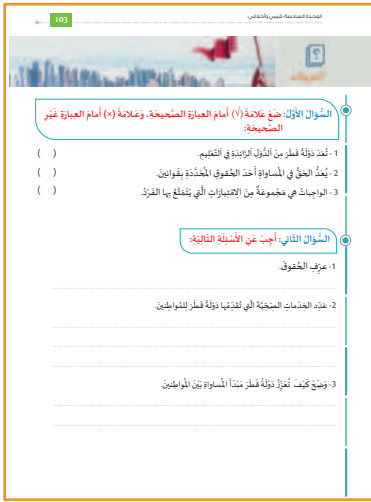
103

الوحدة السادسة: قيمي وأخلاقي

التمرين

السُّؤال الأَوَّل: ضَعْ علامة (✓) أمام العبارة الصَّحيحة، وعلامة (×) أمام العبارة غير الصَّحيحة:

1- تُعَدّ دَوْلَةُ قَطَر مِنَ الدُّوَلِ الرَّائِدَةِ في التَّعْلِيمِ. ( )

2- يُعَدُّ الْحَقُّ في الْمُساواةِ أَحَدَ الْحُقوقِ الْمُحَدَّدَةِ بِقَوانِينَ. ( )

3- الواجِباتُ هِيَ مَجْمُوعَةٌ مِنَ الامْتِيازاتِ الَّتي يَتَمَتَّعُ بِها الْفَرْدُ. ( )

السُّؤال الثَّاني: أَجِبْ عَنِ الأَسْئِلَةِ التَّالِيَة:

1- عَرِّفِ الْحُقوقَ.

2- عَدِّدِ الْخِدْماتِ الصِّحِّيَّةَ الَّتي تُقَدِّمُها دَوْلَةُ قَطَر لِلْمُواطِنينَ.

3- وَضِّحْ كَيْفَ تُعَزِّزُ دَوْلَةُ قَطَر مَبْدَأَ الْمُساواةِ بَيْنَ الْمُواطِنينَ.